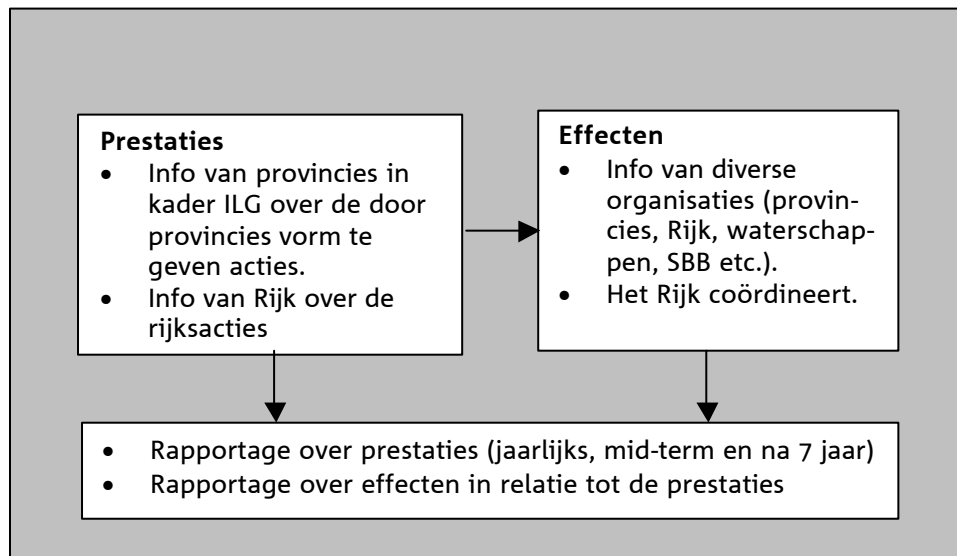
**Prestaties**
- Info van provincies in kader ILG over de door provincies vorm te geven acties.
- Info van Rijk over de rijksacties

**Effecten**
- Info van diverse organisaties (provincies, Rijk, waterschappen, SBB etc.).
- Het Rijk coördineert.

- Rapportage over prestaties (jaarlijks, mid-term en na 7 jaar)
- Rapportage over effecten in relatie tot de prestaties